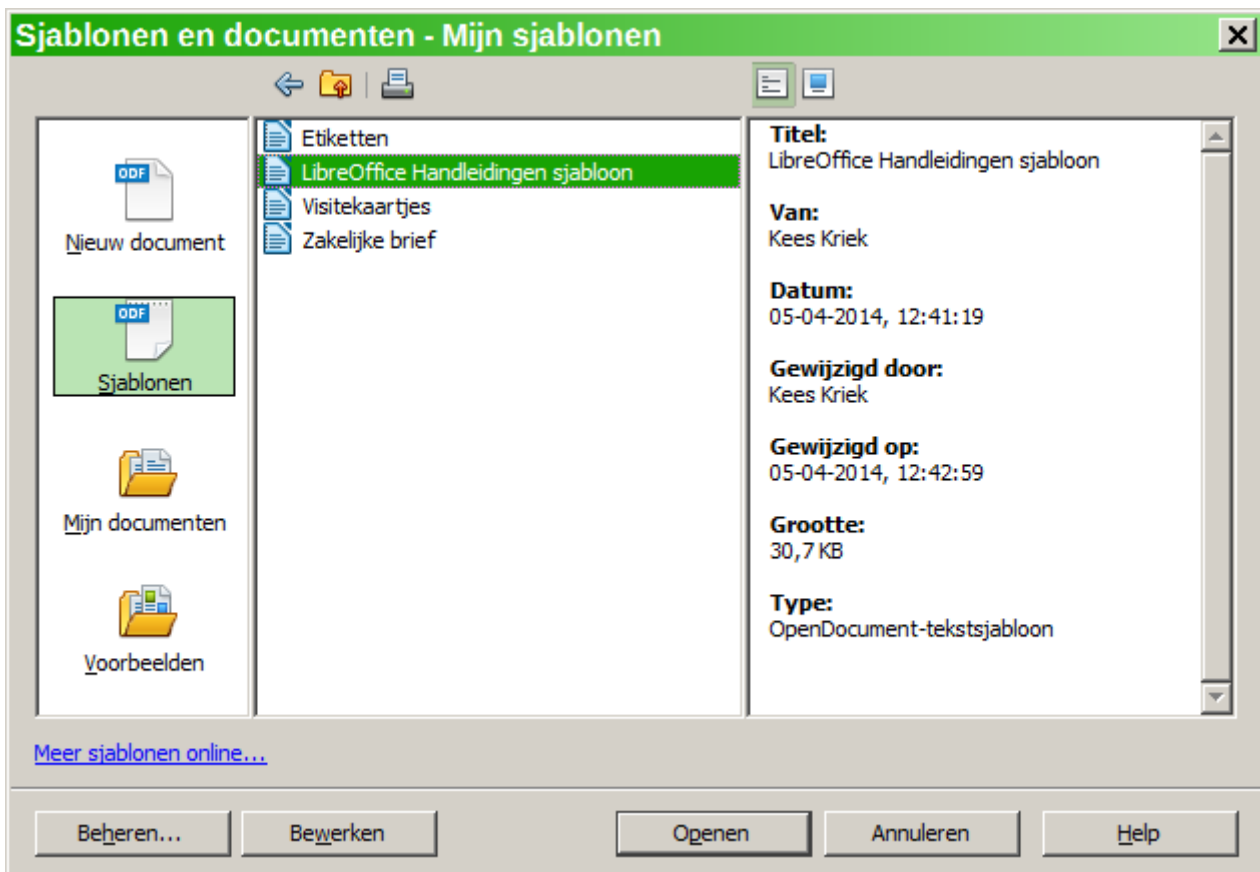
Sjablonen en documenten - Mijn sjablonen

ODF
Nieuw document

ODF
Sjablonen

Mijn documenten

Voorbeelden

Etiketten
LibreOffice Handleidingen sjabloon
Visitekaartjes
Zakelijke brief

Titel:
LibreOffice Handleidingen sjabloon

Van:
Kees Kriek

Datum:
05-04-2014, 12:41:19

Gewijzigd door:
Kees Kriek

Gewijzigd op:
05-04-2014, 12:42:59

Grootte:
30,7 KB

Type:
OpenDocument-tekstsjabloon

Meer sjablonen online...

Beheren... | Bewerken | Openen | Annuleren | Help